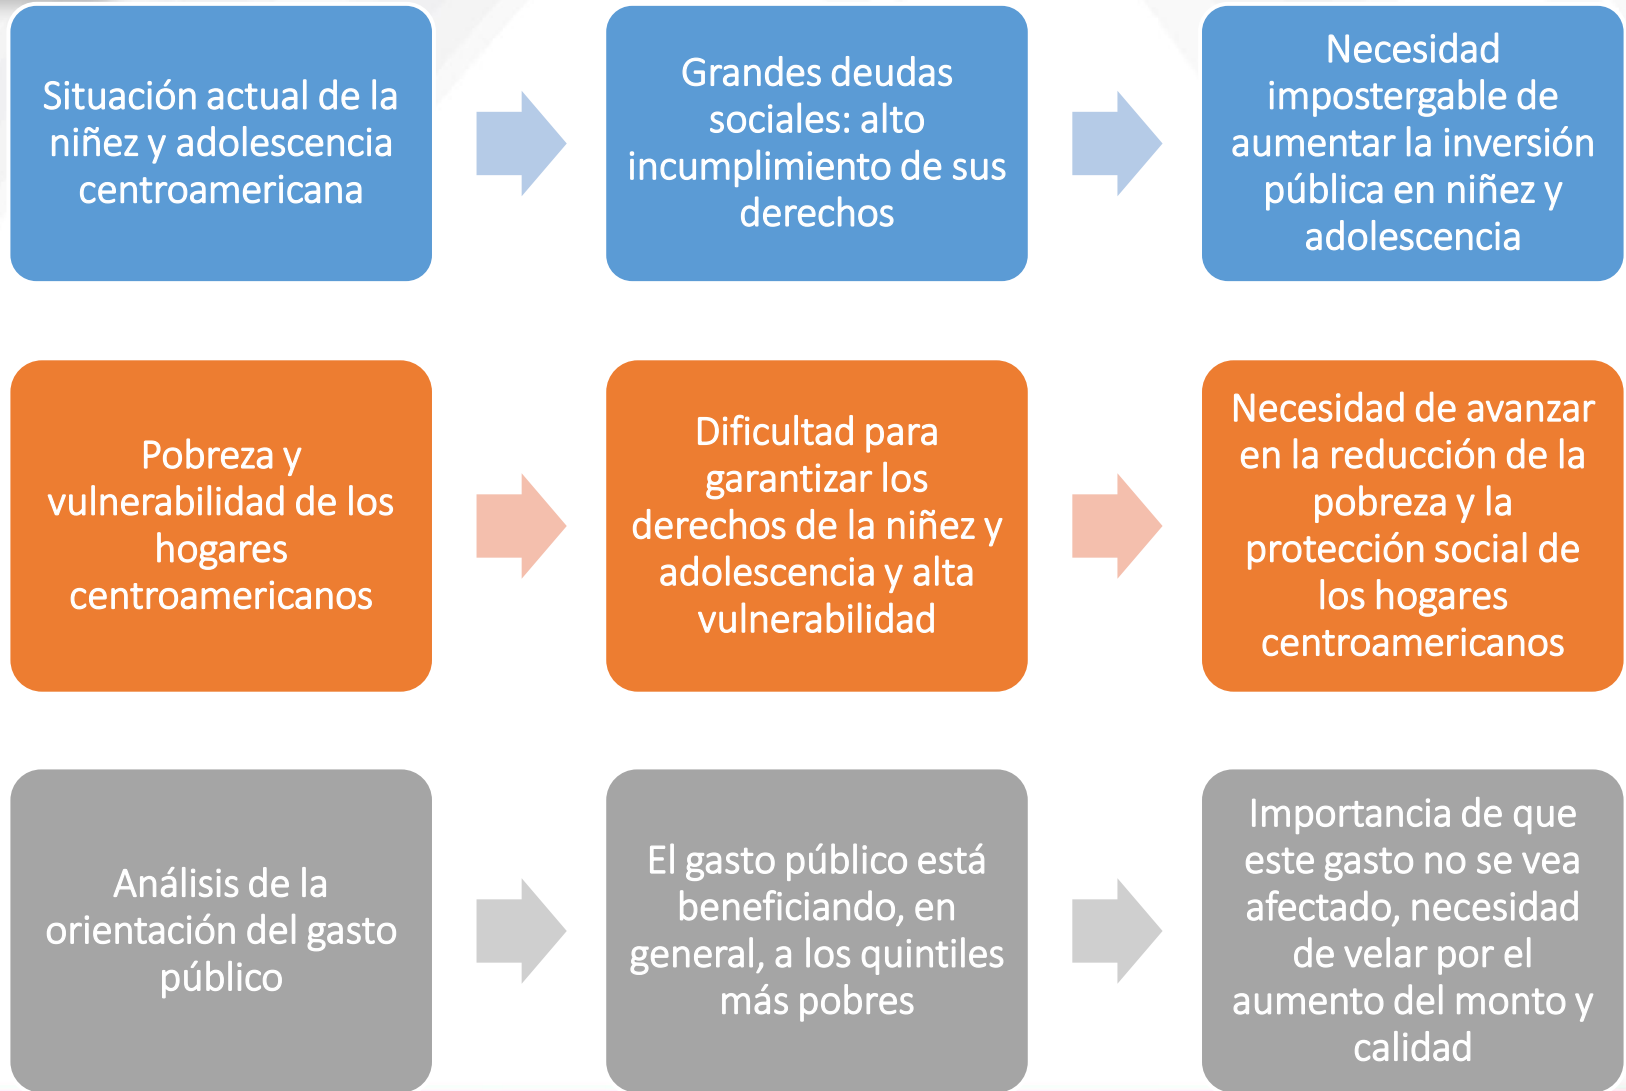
Situación actual de la niñez y adolescencia centroamericana

Grandes deudas sociales: alto incumplimiento de sus derechos

Necesidad impostergable de aumentar la inversión pública en niñez y adolescencia

Pobreza y vulnerabilidad de los hogares centroamericanos

Dificultad para garantizar los derechos de la niñez y adolescencia y alta vulnerabilidad

Necesidad de avanzar en la reducción de la pobreza y la protección social de los hogares centroamericanos

Análisis de la orientación del gasto público

El gasto público está beneficiando, en general, a los quintiles más pobres

Importancia de que este gasto no se vea afectado, necesidad de velar por el aumento del monto y calidad